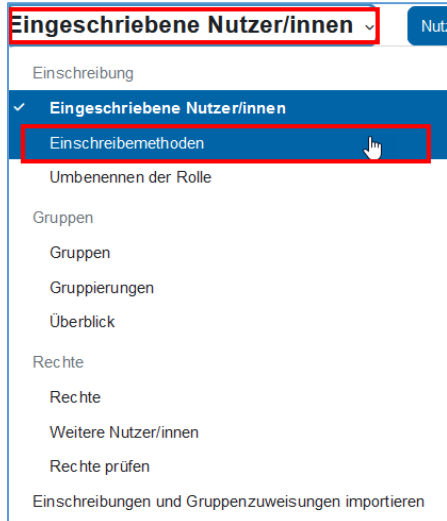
Eingeschriebene Nutzer/innen

Nutz

Einschreibung

Eingeschriebene Nutzer/innen

Einschreibemethoden

Umbenennen der Rolle

Gruppen

Gruppen

Gruppierungen

Überblick

Rechte

Rechte

Weitere Nutzer/innen

Rechte prüfen

Einschreibungen und Gruppenzuweisungen importieren